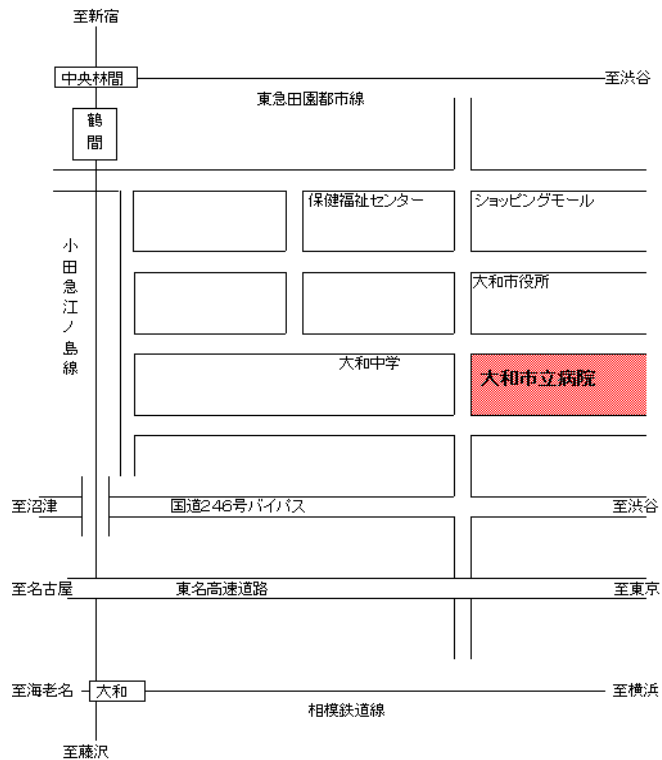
至新宿

中央林間

至渋谷

東急田園都市線

鶴間

保健福祉センター

ショッピングモール

小田急江ノ島線

大和市役所

大和中学

大和市立病院

至沼津

国道246号バイパス

至渋谷

至名古屋

東名高速道路

至東京

至海老名

大和

至横浜

相模鉄道線

至藤沢